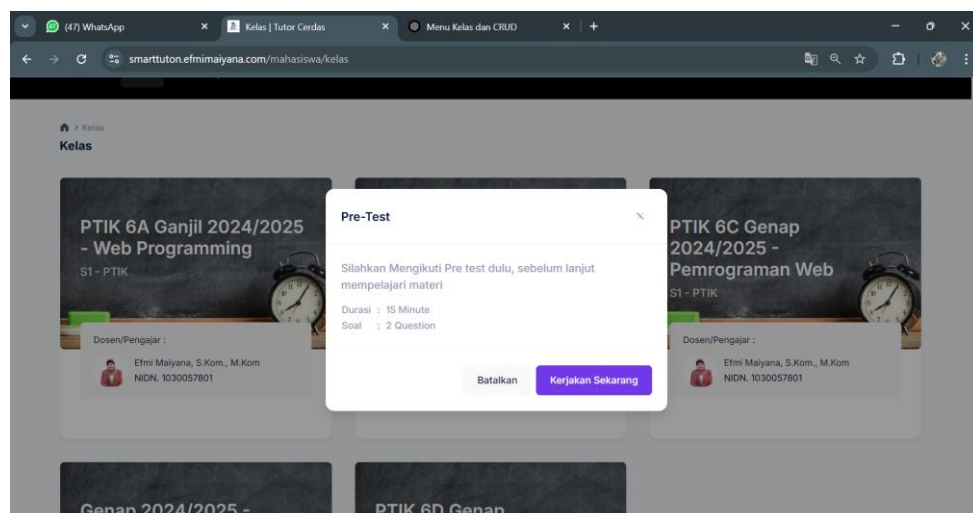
(47) WhatsApp
Kelas | Tutor Cerdas
Menu Kelas dan CRUD
smarttuton.efmimaiyana.com/mahasiswa/kelas

> Kelas
Kelas

PTIK 6A Ganjil 2024/2025 - Web Programming
S1 - PTIK
Dosen/Pengajar :
Efmi Maiyana, S.Kom., M.Kom
NIDN. 1030057801

Pre-Test
Silahkan Mengikuti Pre test dulu, sebelum lanjut mempelajari materi
Durasi : 15 Minute
Soal : 2 Question
Batalkan
Kerjakan Sekarang

PTIK 6C Genap 2024/2025 - Pemrograman Web
S1 - PTIK
Dosen/Pengajar :
Efmi Maiyana, S.Kom., M.Kom
NIDN. 1030057801

Genap 2024/2025 -
PTIK 6D Genap